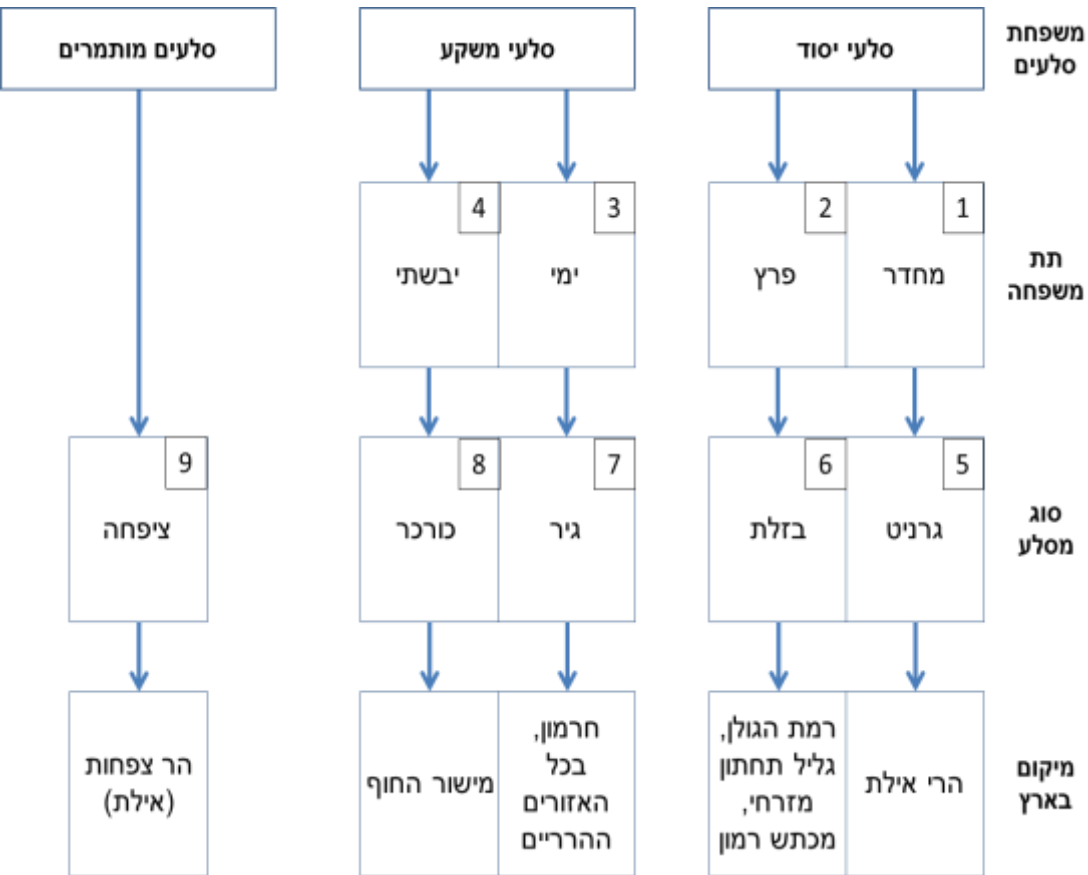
משפחת סלעים

סלעי יסוד

סלעי משקע

סלעים מותמרים

תת משפחה

1
מחדר

2
פרץ

3
ימי

4
יבשתי

סוג מסלע

5
גרניט

6
בזלת

7
גיר

8
כורכר

9
ציפחה

מיקום בארץ

הרי אילת

רמת הגולן, גליל תחתון מזרחי, מכתש רמון

חרמון, בכל האזורים ההרריים

מישור החוף

הר צפחות (אילת)